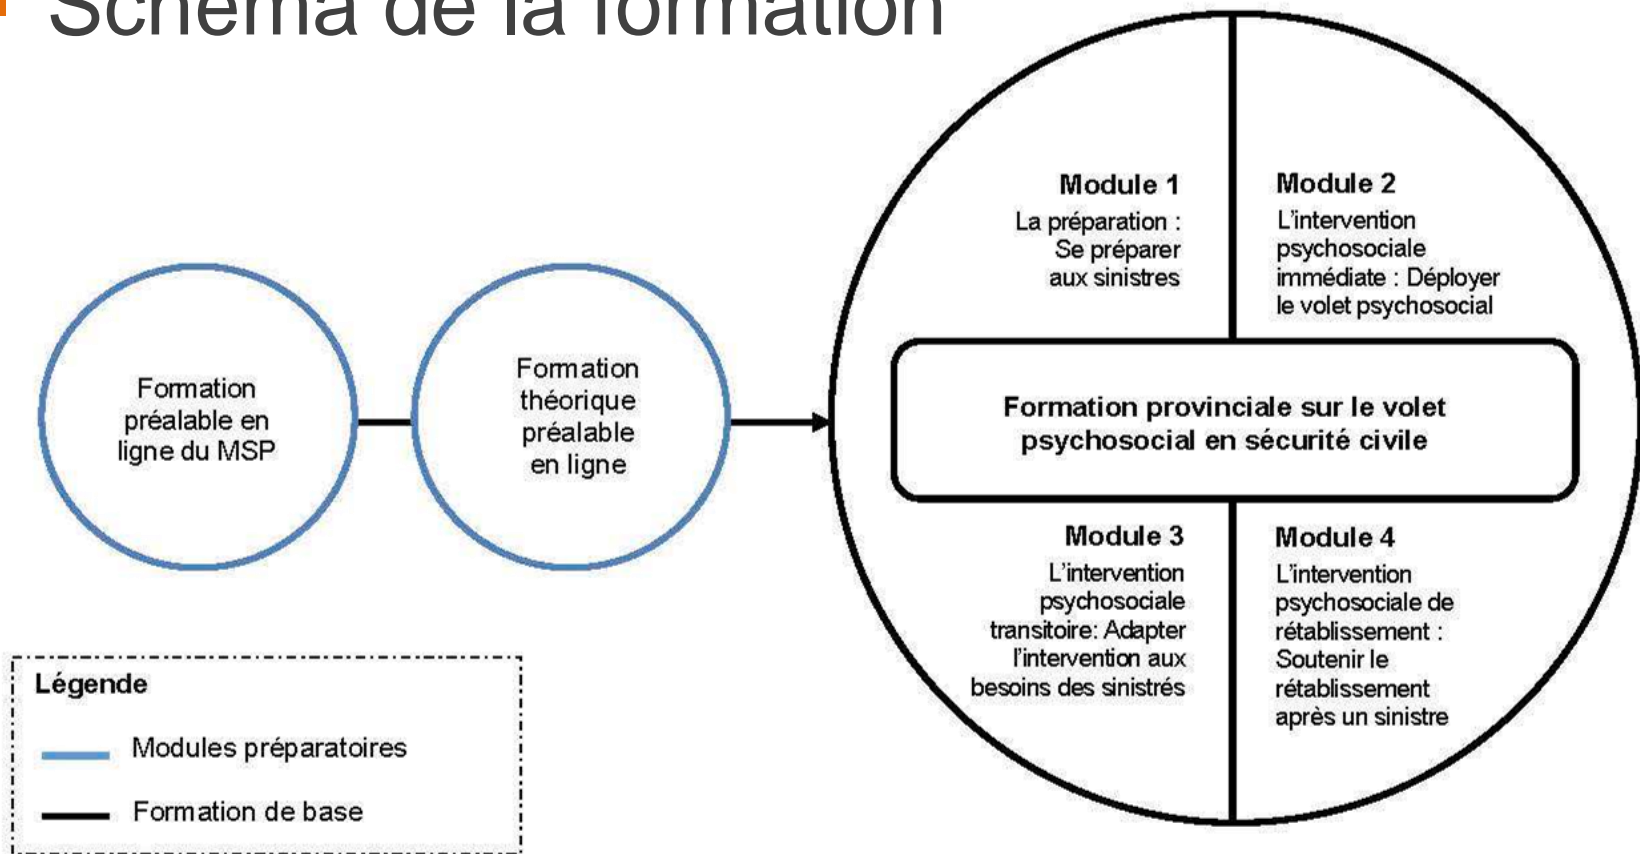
Schéma de la formation

Formation préalable en ligne du MSP

Formation théorique préalable en ligne

Module 1
La préparation : Se préparer aux sinistres

Module 2
L'intervention psychosociale immédiate : Déployer le volet psychosocial

Formation provinciale sur le volet psychosocial en sécurité civile

Module 3
L'intervention psychosociale transitoire: Adapter l'intervention aux besoins des sinistrés

Module 4
L'intervention psychosociale de rétablissement : Soutenir le rétablissement après un sinistre

Légende
Modules préparatoires
Formation de base